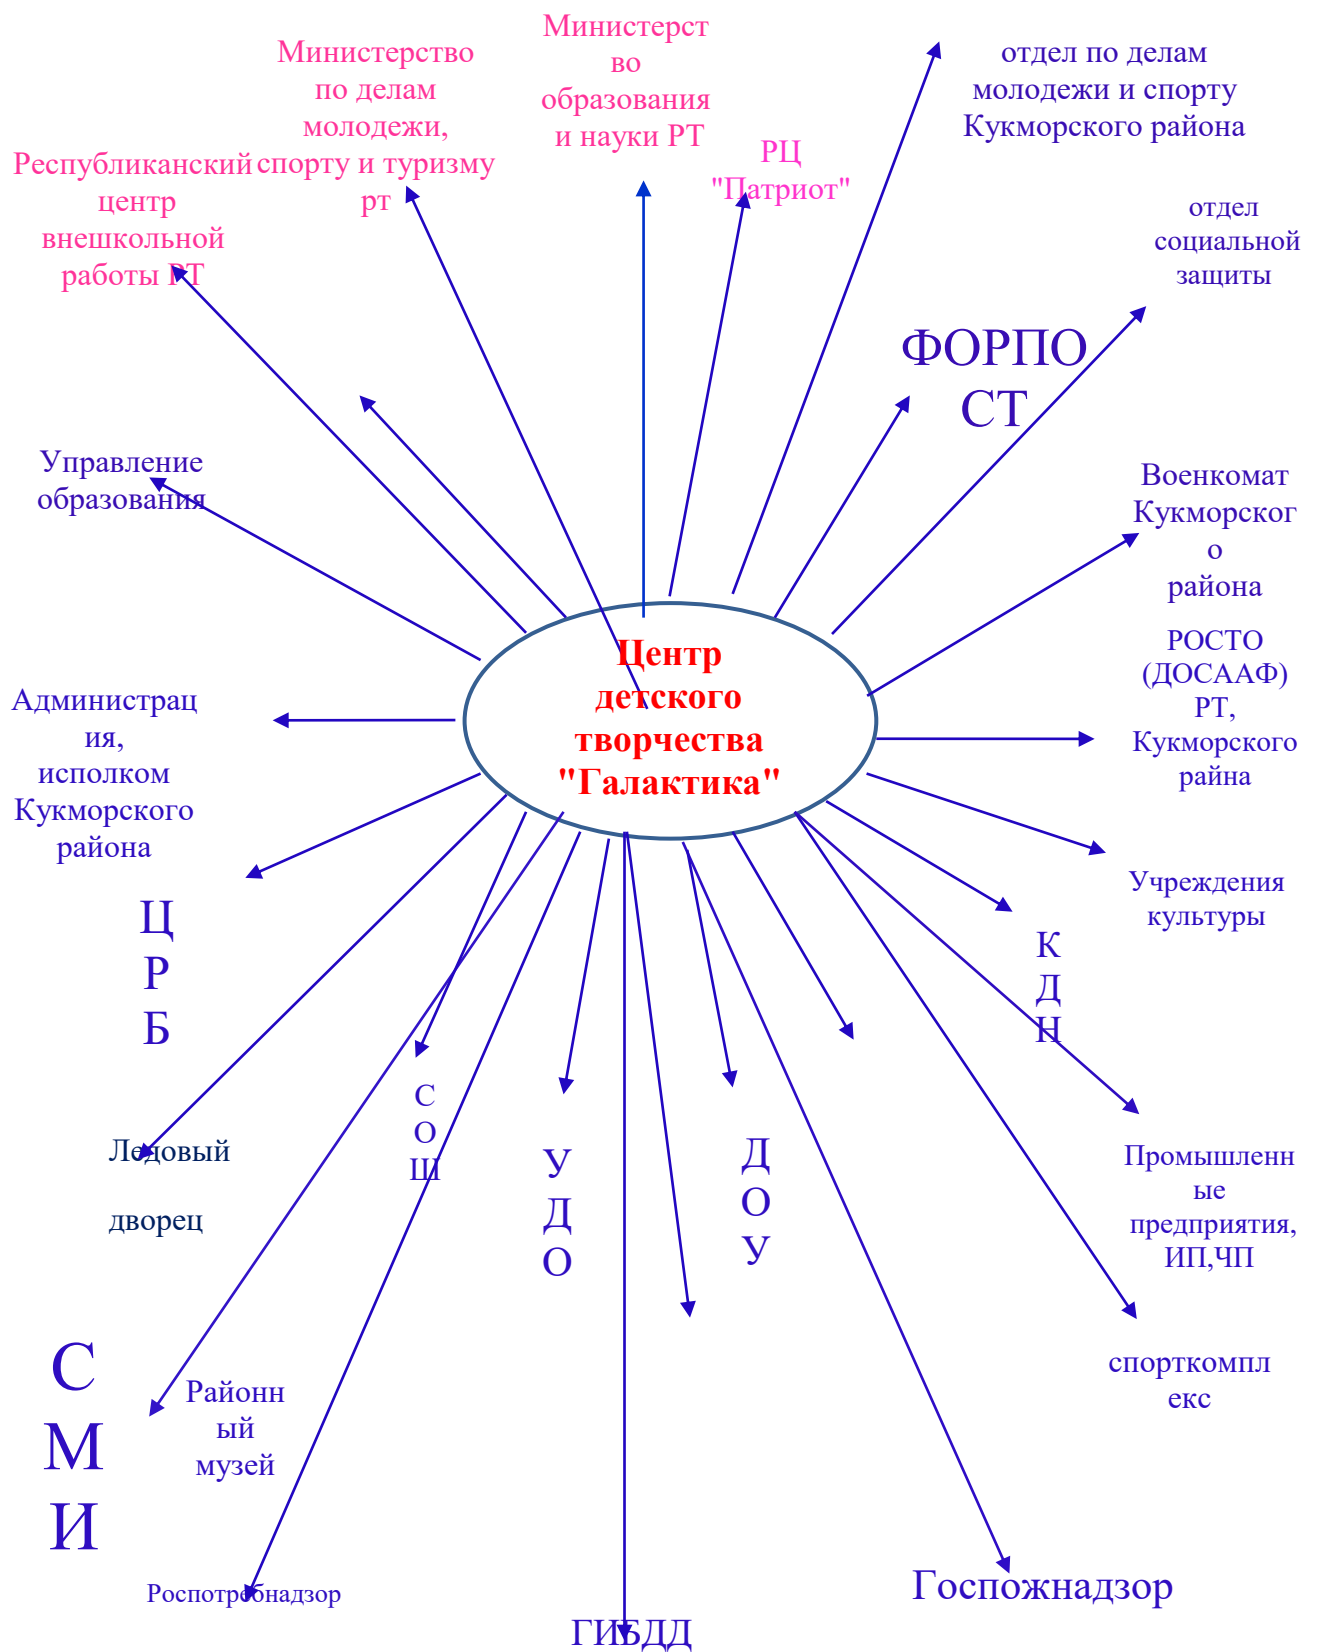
Центр детского творчества "Галактика"

Республиканский центр внешкольной работы РТ

Министерство по делам молодежи, спорту и туризму рт

Министерство образования и науки РТ

РЦ "Патриот"

отдел по делам молодежи и спорту Кукморского района

отдел социальной защиты

ФОРПОСТ

Военкомат Кукморского района

РОСТО (ДОСААФ) РТ, Кукморского район

Учреждения культуры

К Д Н

Промышленные предприятия, ИП,ЧП

спорткомплекс

Госпожнадзор

Д О У

ГИБДД

У Д О

С О Ш

Роспотребнадзор

Районный музей

С М И

Ледовый

дворец

Ц Р Б

Администрация, исполком Кукморского района

Управление образования